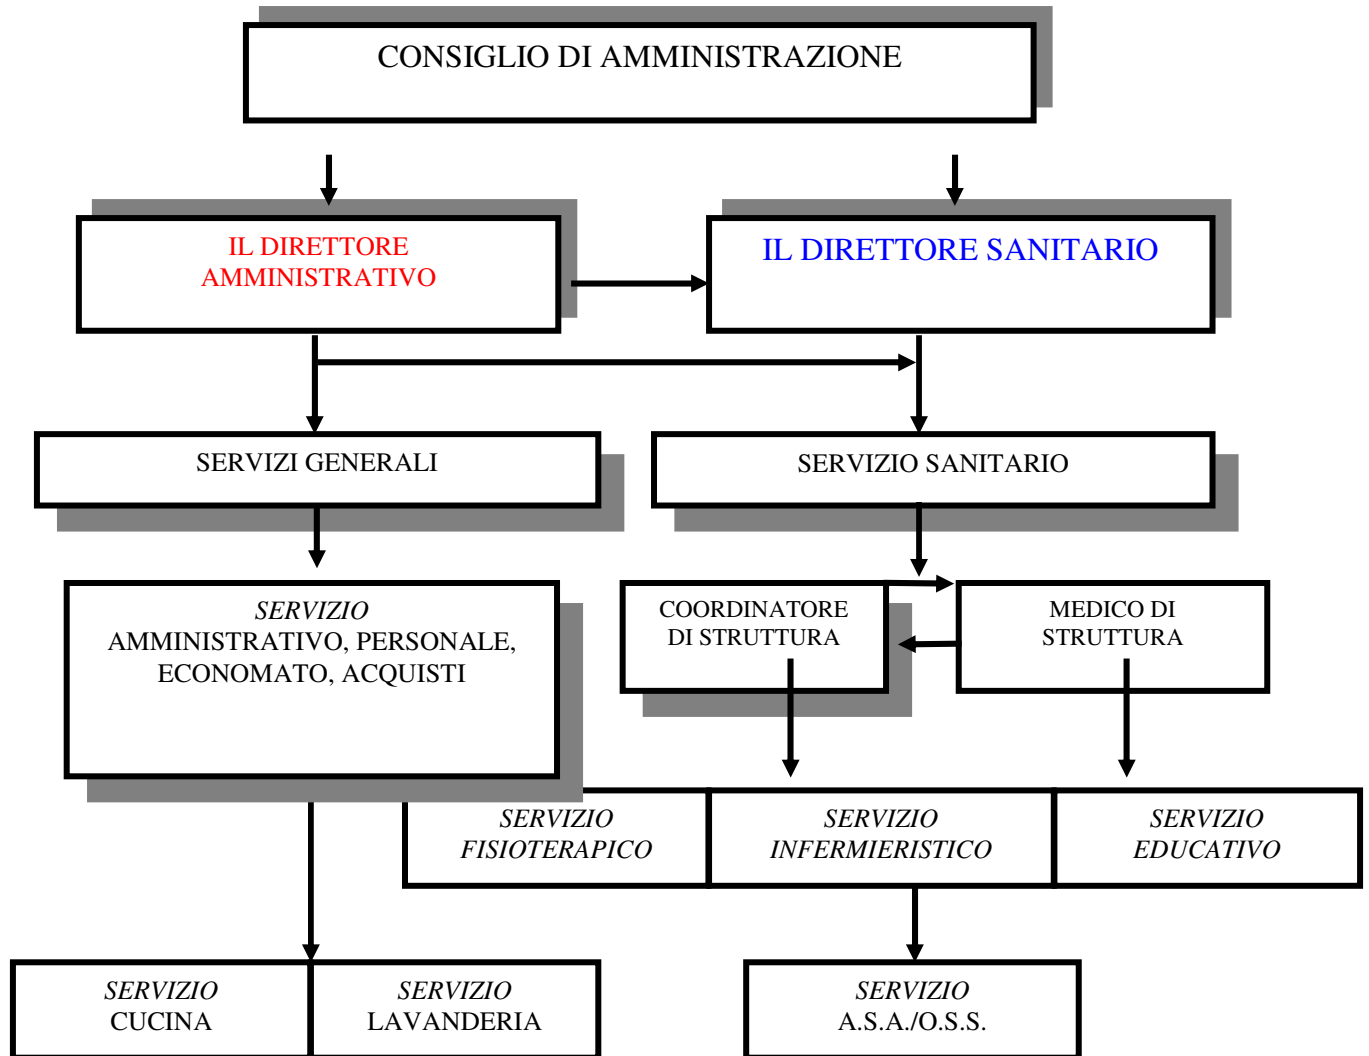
CONSIGLIO DI AMMINISTRAZIONE

IL DIRETTORE AMMINISTRATIVO

IL DIRETTORE SANITARIO

SERVIZI GENERALI

SERVIZIO SANITARIO

SERVIZIO AMMINISTRATIVO, PERSONALE, ECONOMATO, ACQUISTI

COORDINATORE DI STRUTTURA

MEDICO DI STRUTTURA

SERVIZIO FISIOTERAPICO

SERVIZIO INFERMIERISTICO

SERVIZIO EDUCATIVO

SERVIZIO CUCINA

SERVIZIO LAVANDERIA

SERVIZIO A.S.A./O.S.S.